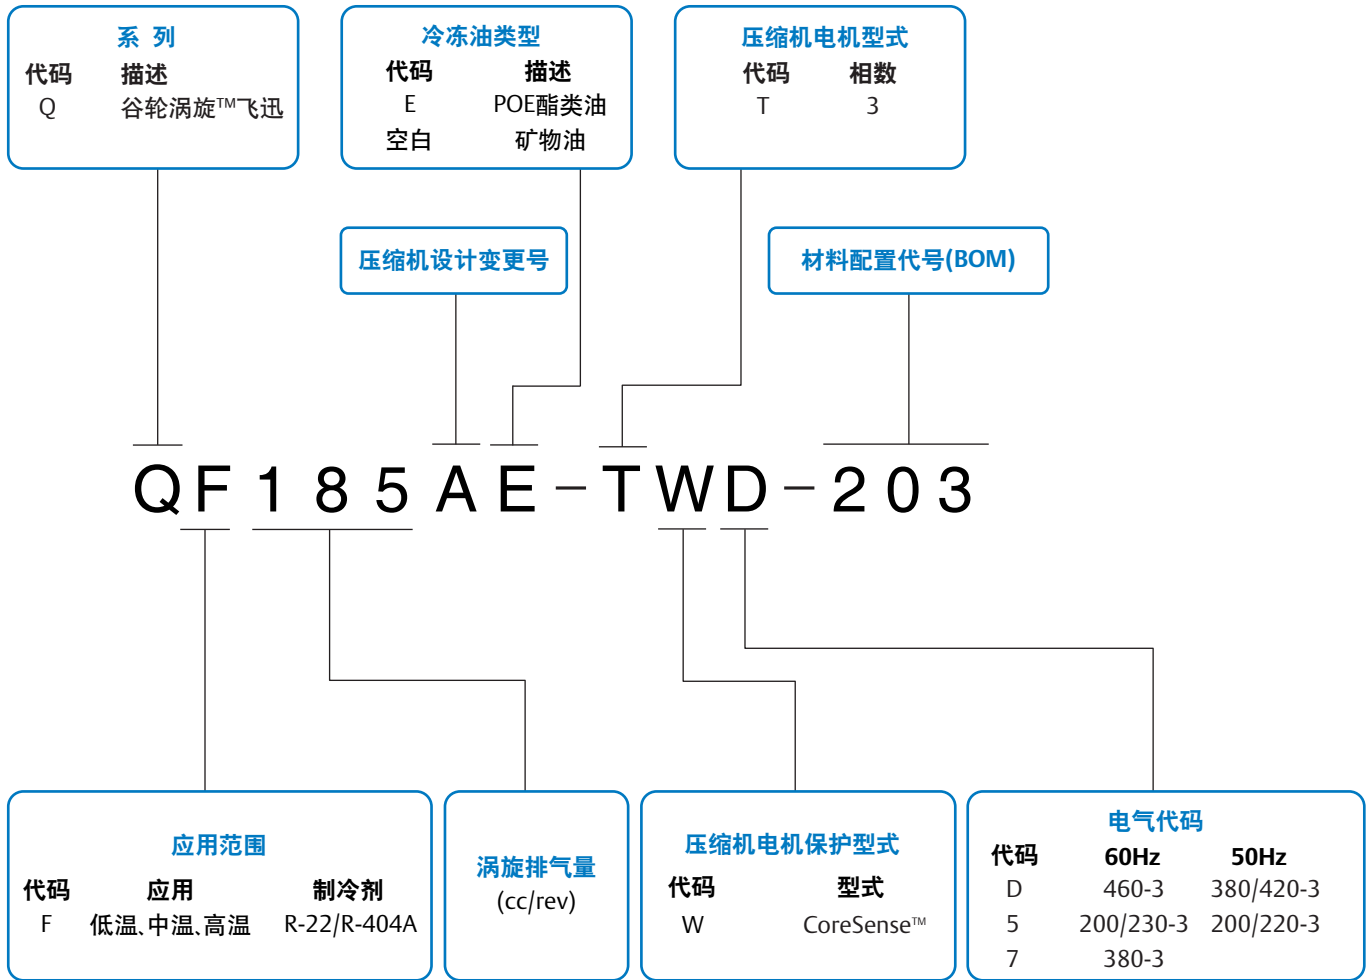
系 列

| 代码 | 描述 |
|---|---|
| Q | 谷轮涡旋™飞迅 |

冷冻油类型

| 代码 | 描述 |
|---|---|
| E | POE酯类油 |
| 空白 | 矿物油 |

压缩机电机型式

| 代码 | 相数 |
|---|---|
| T | 3 |

压缩机设计变更号

材料配置代号(BOM)

QF185AE-TWD-203

应用范围

| 代码 | 应用 | 制冷剂 |
|---|---|---|
| F | 低温、中温、高温 | R-22/R-404A |

涡旋排气量
(cc/rev)

压缩机电机保护型式

| 代码 | 型式 |
|---|---|
| W | CoreSense™ |

电气代码

| 代码 | 60Hz | 50Hz |
|---|---|---|
| D | 460-3 | 380/420-3 |
| 5 | 200/230-3 | 200/220-3 |
| 7 | 380-3 | |